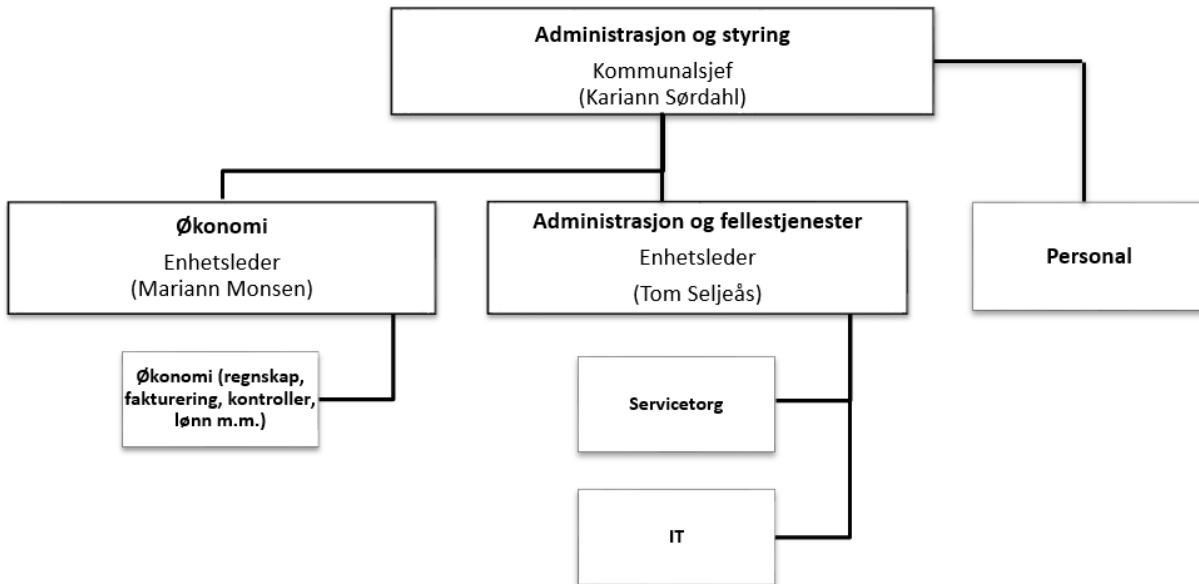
Administrasjon og styring
Kommunalsjef
(Kariann Sørdahl)

Økonomi
Enhetsleder
(Mariann Monsen)

Administrasjon og fellestjenester
Enhetsleder
(Tom Seljeås)

Personal

Økonomi (regnskap, fakturering, kontroller, lønn m.m.)

Servicetorg

IT